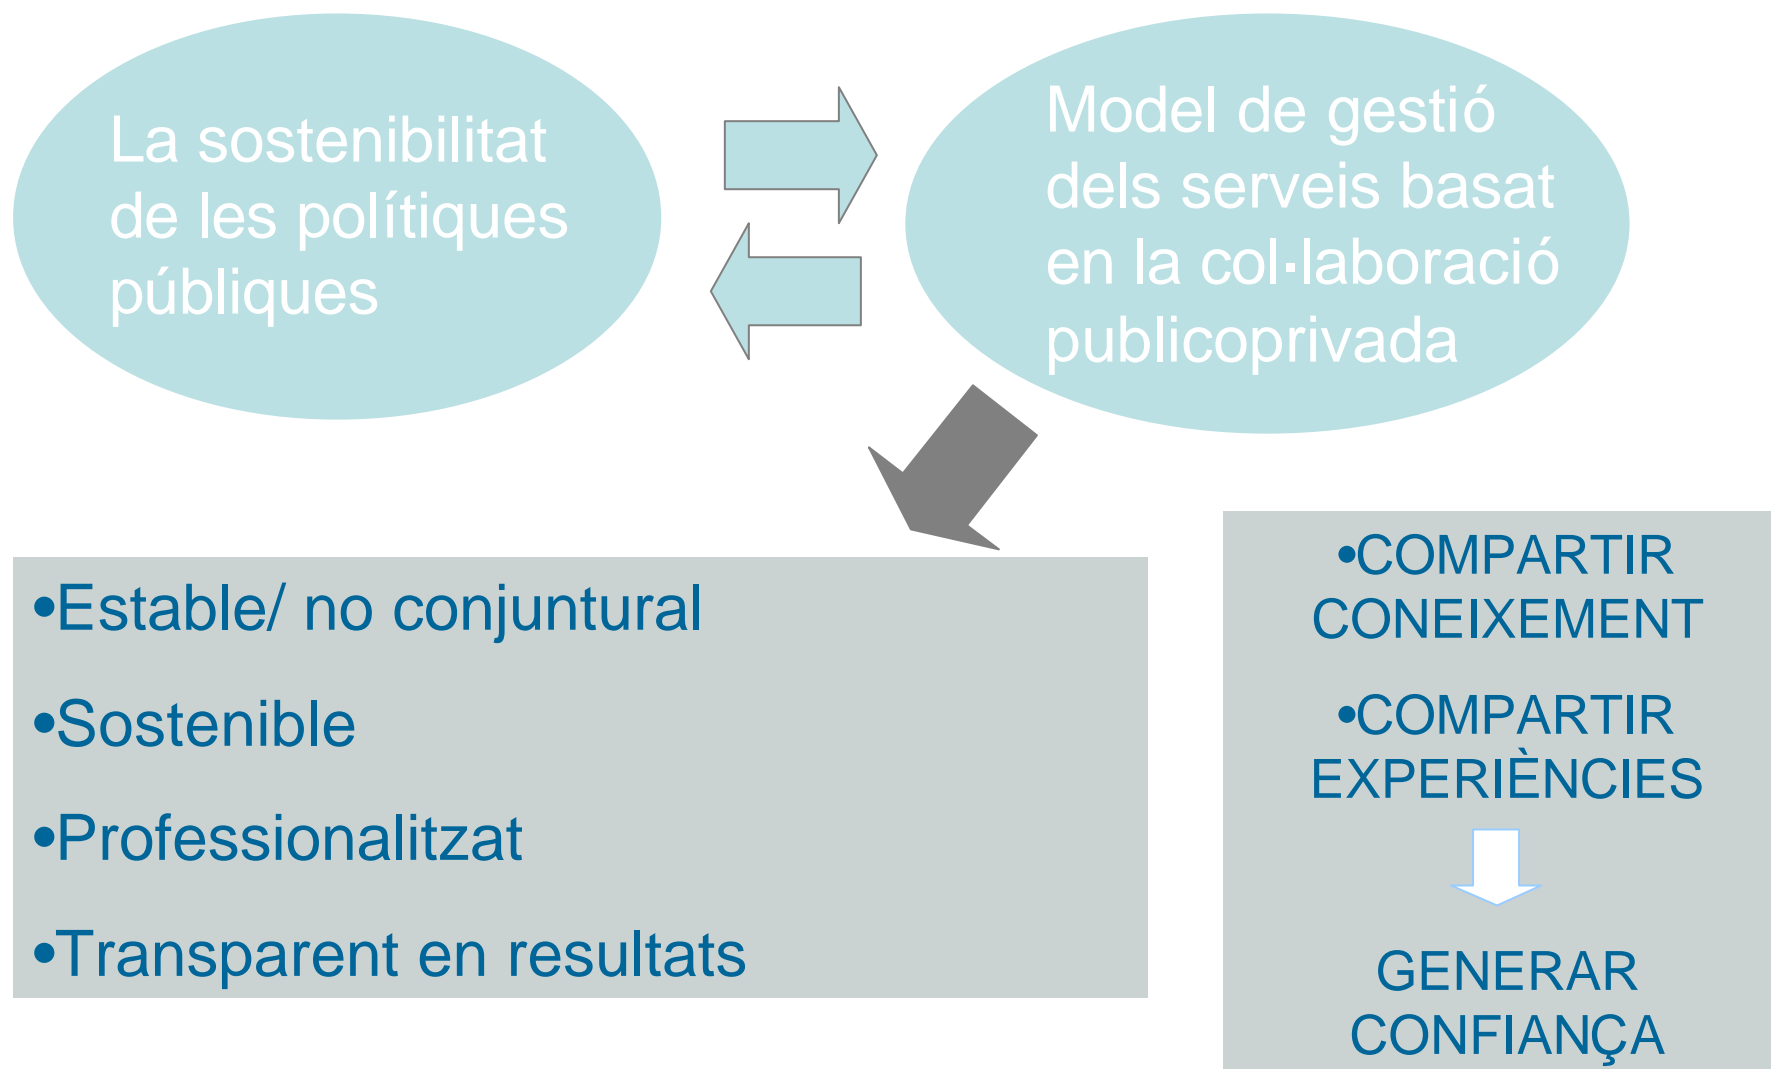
La sostenibilitat de les polítiques públiques

Model de gestió dels serveis basat en la col·laboració publicoprivada

•Estable/ no conjuntural

•Sostenible

•Professionalitzat

•Transparent en resultats

•COMPARTIR CONEIXEMENT

•COMPARTIR EXPERIÈNCIES

GENERAR CONFIANÇA